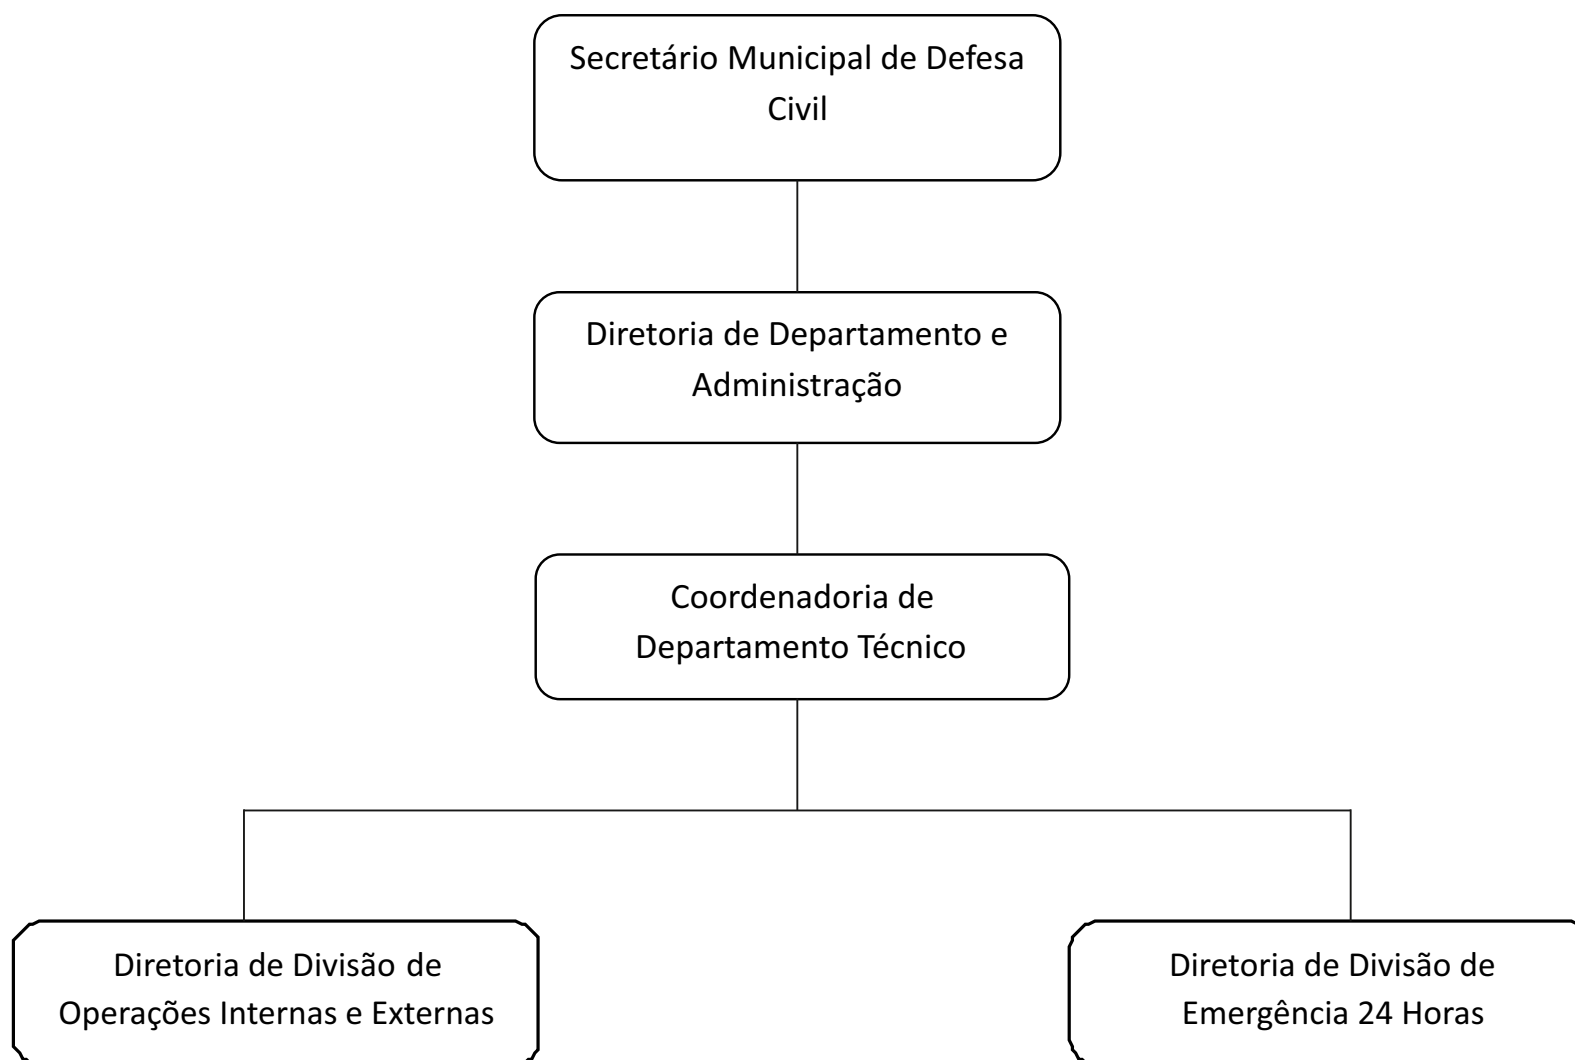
Secretário Municipal de Defesa Civil

Diretoria de Departamento e Administração

Coordenadoria de Departamento Técnico

Diretoria de Divisão de Operações Internas e Externas

Diretoria de Divisão de Emergência 24 Horas